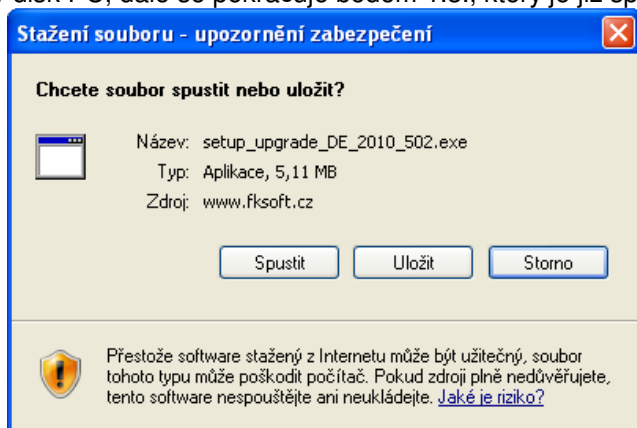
Stažení souboru - upozornění zabezpečení

Chcete soubor spustit nebo uložit?

Název: setup_upgrade_DE_2010_502.exe
Typ: Aplikace, 5,11 MB
Zdroj: www.fksoft.cz

Spustit | Uložit | Storno

Přestože software stažený z Internetu může být užitečný, soubor tohoto typu může poškodit počítač. Pokud zdroji plně nedůvěřujete, tento software nespouštějte ani neukládejte. Jaké je riziko?